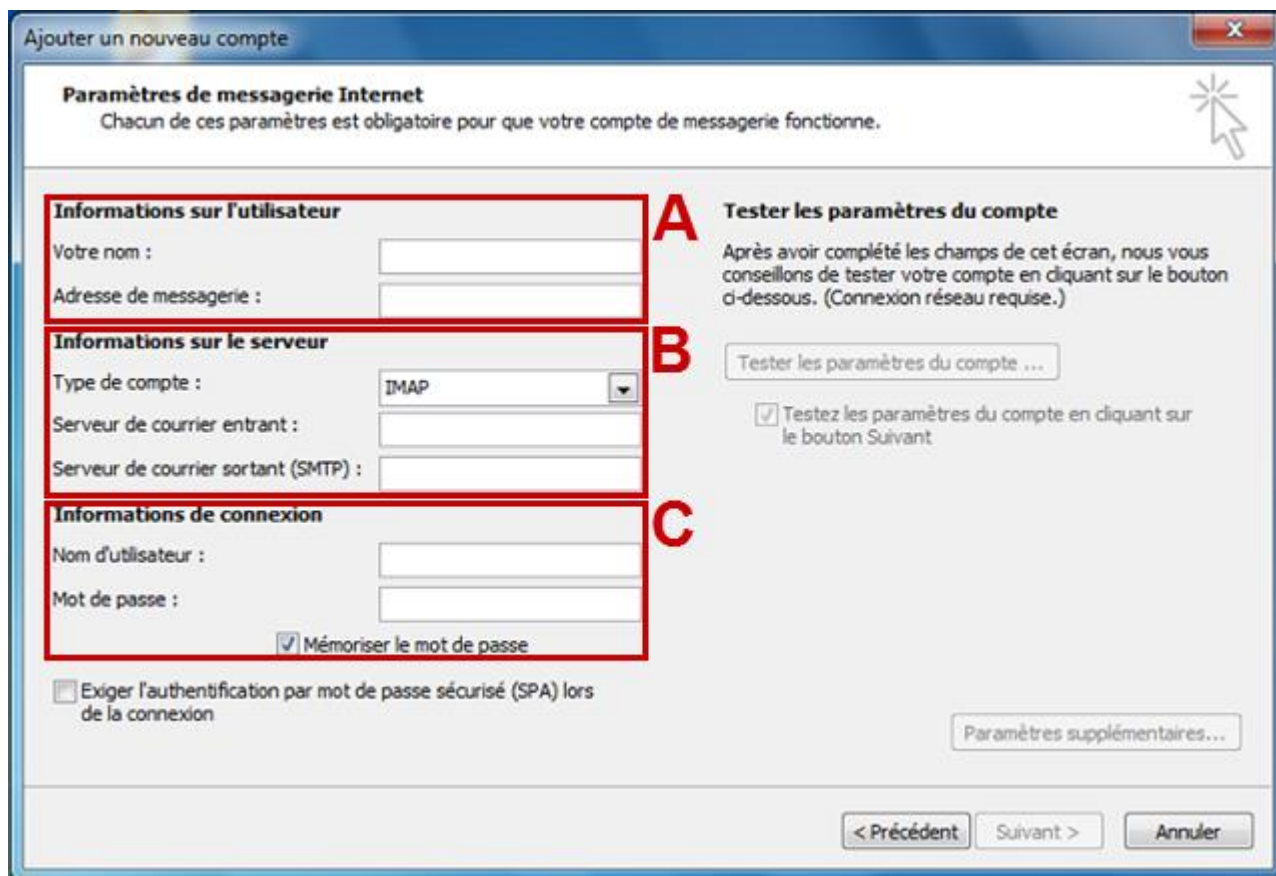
Ajouter un nouveau compte

Paramètres de messagerie Internet
Chacun de ces paramètres est obligatoire pour que votre compte de messagerie fonctionne.

Informations sur l'utilisateur
Votre nom :
Adresse de messagerie :

A

Informations sur le serveur
Type de compte : IMAP
Serveur de courrier entrant :
Serveur de courrier sortant (SMTP) :

B

Informations de connexion
Nom d'utilisateur :
Mot de passe :
Mémoriser le mot de passe

C

Exiger l'authentification par mot de passe sécurisé (SPA) lors de la connexion

Tester les paramètres du compte

Après avoir complété les champs de cet écran, nous vous conseillons de tester votre compte en cliquant sur le bouton ci-dessous. (Connexion réseau requise.)

Tester les paramètres du compte ...

Testez les paramètres du compte en cliquant sur le bouton Suivant

Paramètres supplémentaires...

< Précédent | Suivant > | Annuler